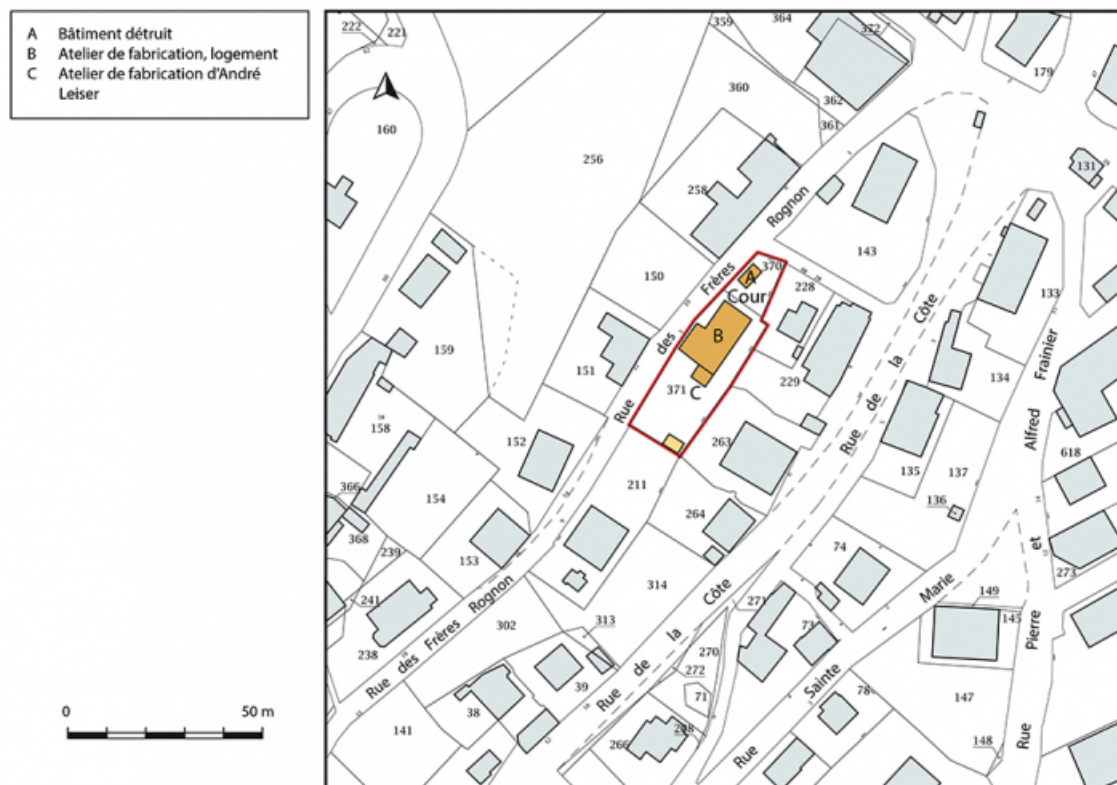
A Bâtiment détruit
B Atelier de fabrication, logement
C Atelier de fabrication d'André Leiser

0
50 m

222
221
359
364
372
179
360
362
361
160
256
258
131
Rue des Frères Rognon
143
370
A
Cour
228
150
133
B
159
151
371
C
229
Rue de la Côte
134
Alfred Frainier
158
152
263
135
137
618
366
154
211
136
368
239
264
74
273
153
Rue des Frères Rognon
314
Rue de la Côte
Marie
149
Pierre et
241
313
271
73
145
238
302
270
272
Sainte
39
71
78
147
38
141
268
266
148
Rue
Rue